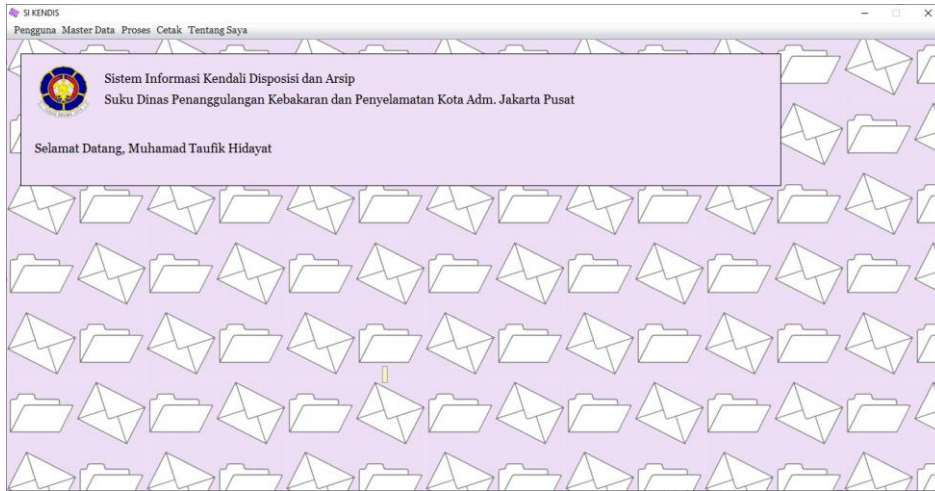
SI KENDIS

Pengguna Master Data Proses Cetak Tentang Saya

Sistem Informasi Kendali Disposisi dan Arsip
Suku Dinas Penanggulangan Kebakaran dan Penyelamatan Kota Adm. Jakarta Pusat

Selamat Datang, Muhamad Taufik Hidayat